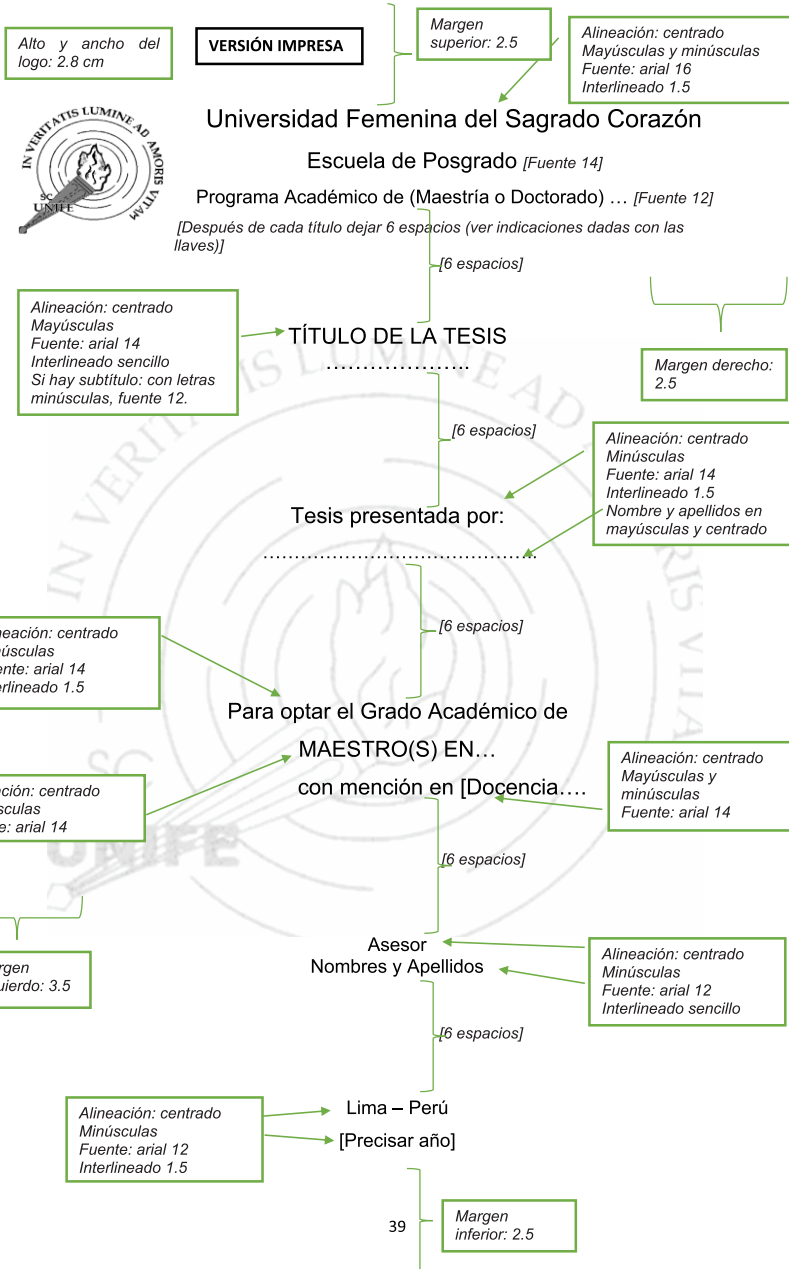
Alto y ancho del logo: 2.8 cm

VERSIÓN IMPRESA

Margen superior: 2.5

Alineación: centrado
Mayúsculas y minúsculas
Fuente: arial 16
Interlineado 1.5

IN VERITATIS LUMINE AD AMORIS VITAM
SC
UNIFE

Universidad Femenina del Sagrado Corazón

Escuela de Posgrado [Fuente 14]

Programa Académico de (Maestría o Doctorado) … [Fuente 12]

[Después de cada título dejar 6 espacios (ver indicaciones dadas con las llaves)]

[6 espacios]

Alineación: centrado
Mayúsculas
Fuente: arial 14
Interlineado sencillo
Si hay subtítulo: con letras minúsculas, fuente 12.

TÍTULO DE LA TESIS
………………..

Margen derecho: 2.5

[6 espacios]

Alineación: centrado
Minúsculas
Fuente: arial 14
Interlineado 1.5
Nombre y apellidos en mayúsculas y centrado

Tesis presentada por:
……………………………………

[6 espacios]

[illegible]neación: centrado
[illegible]úsculas
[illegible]nte: arial 14
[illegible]rlineado 1.5

Para optar el Grado Académico de

MAESTRO(S) EN…

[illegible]ción: centrado
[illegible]sculas
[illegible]e: arial 14

con mención en [Docencia….

Alineación: centrado
Mayúsculas y minúsculas
Fuente: arial 14

[6 espacios]

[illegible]rgen
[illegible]uierdo: 3.5

Asesor
Nombres y Apellidos

Alineación: centrado
Minúsculas
Fuente: arial 12
Interlineado sencillo

[6 espacios]

Alineación: centrado
Minúsculas
Fuente: arial 12
Interlineado 1.5

Lima – Perú
[Precisar año]

39

Margen inferior: 2.5